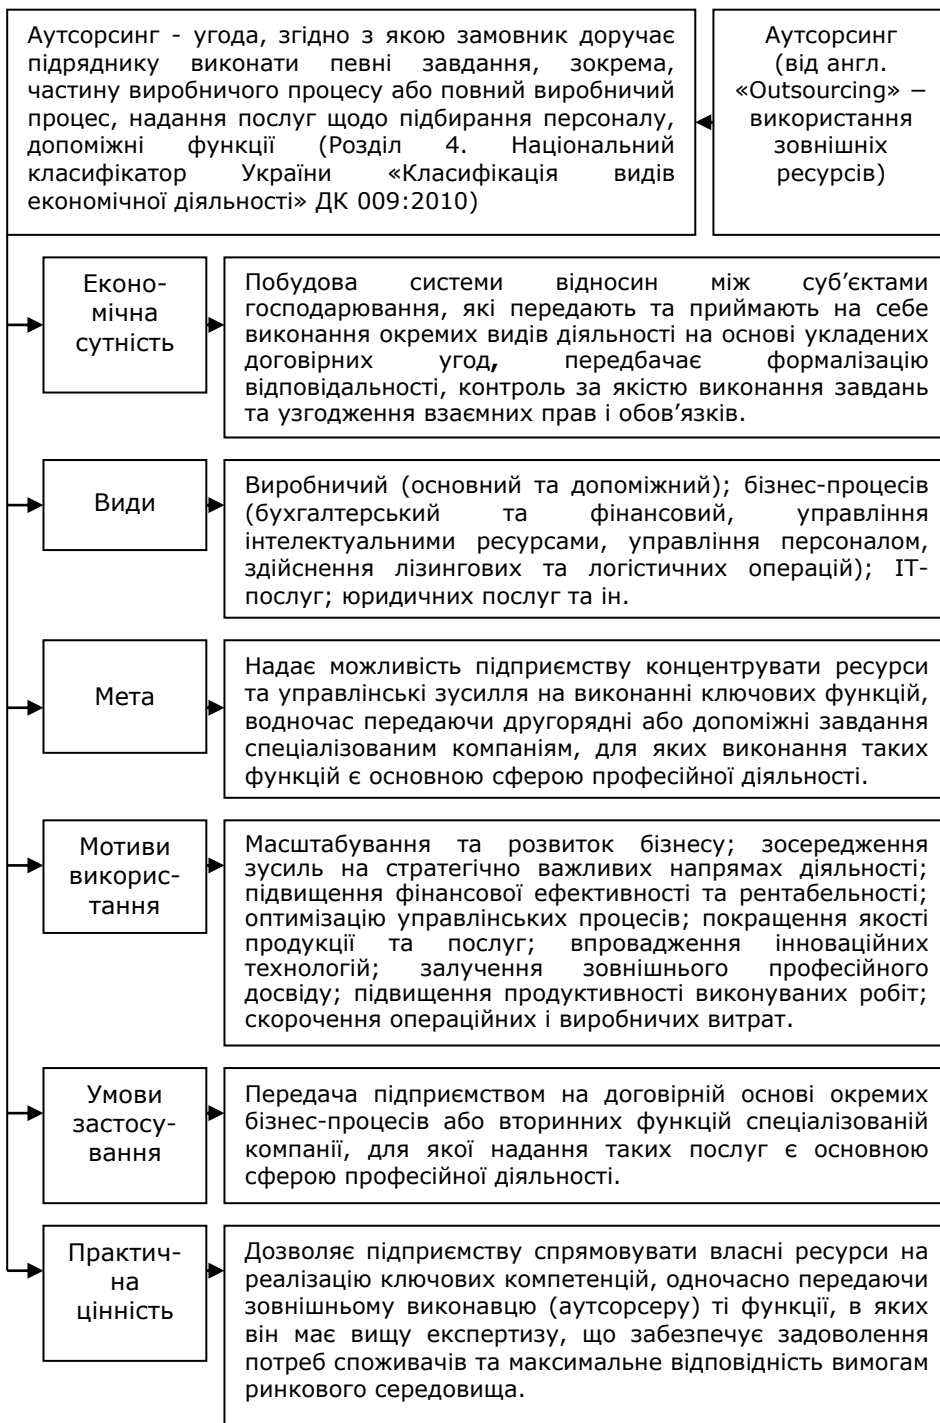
Аутсорсинг - угода, згідно з якою замовник доручає підряднику виконати певні завдання, зокрема, частину виробничого процесу або повний виробничий процес, надання послуг щодо підбирання персоналу, допоміжні функції (Розділ 4. Національний класифікатор України «Класифікація видів економічної діяльності» ДК 009:2010)

Аутсорсинг (від англ. «Outsourcing» – використання зовнішніх ресурсів)

Економічна сутність

Побудова системи відносин між суб'єктами господарювання, які передають та приймають на себе виконання окремих видів діяльності на основі укладених договірних угод, передбачає формалізацію відповідальності, контроль за якістю виконання завдань та узгодження взаємних прав і обов'язків.

Види

Виробничий (основний та допоміжний); бізнес-процесів (бухгалтерський та фінансовий, управління інтелектуальними ресурсами, управління персоналом, здійснення лізингових та логістичних операцій); IT-послуг; юридичних послуг та ін.

Мета

Надає можливість підприємству концентрувати ресурси та управлінські зусилля на виконанні ключових функцій, водночас передаючи другорядні або допоміжні завдання спеціалізованим компаніям, для яких виконання таких функцій є основною сферою професійної діяльності.

Мотиви використання

Масштабування та розвиток бізнесу; зосередження зусиль на стратегічно важливих напрямах діяльності; підвищення фінансової ефективності та рентабельності; оптимізацію управлінських процесів; покращення якості продукції та послуг; впровадження інноваційних технологій; залучення зовнішнього професійного досвіду; підвищення продуктивності виконуваних робіт; скорочення операційних і виробничих витрат.

Умови застосування

Передача підприємством на договірній основі окремих бізнес-процесів або вторинних функцій спеціалізованій компанії, для якої надання таких послуг є основною сферою професійної діяльності.

Практична цінність

Дозволяє підприємству спрямовувати власні ресурси на реалізацію ключових компетенцій, одночасно передаючи зовнішньому виконавцю (аутсорсеру) ті функції, в яких він має вищу експертизу, що забезпечує задоволення потреб споживачів та максимальне відповідність вимогам ринкового середовища.